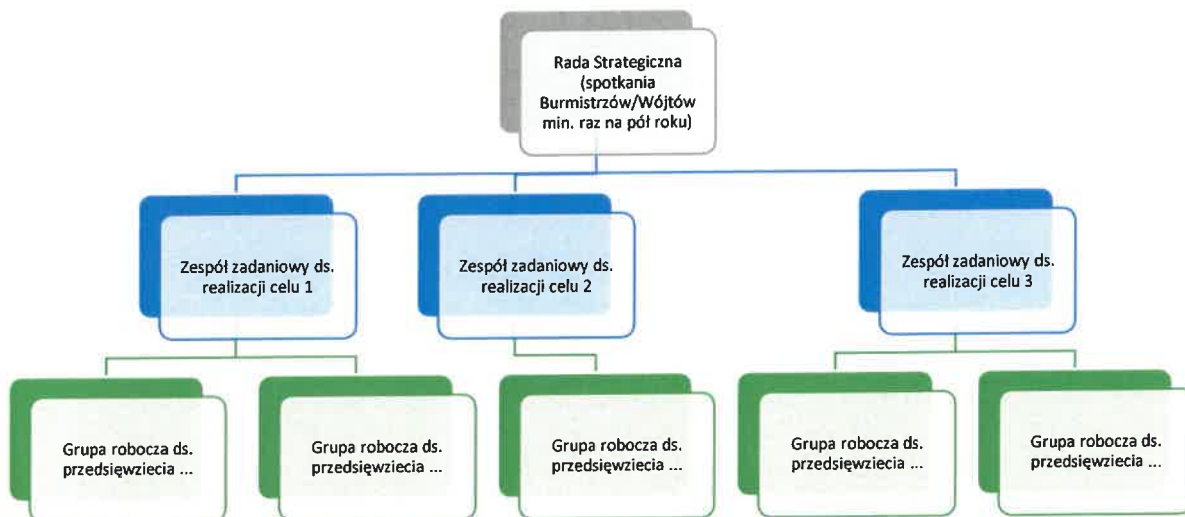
Rada Strategiczna (spotkania Burmistrzów/Wójtów min. raz na pół roku)

Zespół zadaniowy ds. realizacji celu 1

Zespół zadaniowy ds. realizacji celu 2

Zespół zadaniowy ds. realizacji celu 3

Grupa robocza ds. przedsięwziecia ...

Grupa robocza ds. przedsięwziecia ...

Grupa robocza ds. przedsięwziecia ...

Grupa robocza ds. przedsięwziecia ...

Grupa robocza ds. przedsięwziecia ...